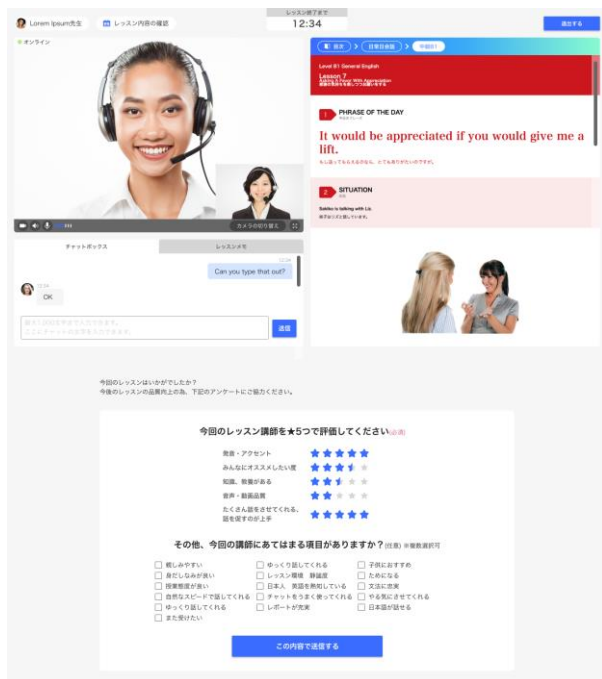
Lorem Ipsum先生

レッスン内容の確認

レッスン終了まで
12:34

退出する

オンライン

カメラの切り替え

チャットボックス

レッスンメモ

Can you type that out?

OK

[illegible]

送信

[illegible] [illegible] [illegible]

Level B1 General English
Lesson 7
Asking A Favor With Appreciation
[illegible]

1 PHRASE OF THE DAY
今日のフレーズ

It would be appreciated if you would give me a lift.

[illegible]

2 SITUATION
状況

Sakiko is talking with Liz
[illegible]

今回のレッスンはいかがでしたか？
今後のレッスンの品質向上の為、下記のアンケートにご協力ください。

今回のレッスン講師を★5つで評価してください(必須)

発音・アクセント
みんなにオススメしたい度
知識、教養がある
音声・動画品質
たくさん話をさせてくれる、話を促すのが上手

その他、今回の講師にあてはまる項目がありますか？(任意) ※複数選択可

親しみやすい
身だしなみが良い
授業態度が良い
自然なスピードで話してくれる
ゆっくり話してくれる
また受けたい
ゆっくり話してくれる
レッスン環境　静謐度
日本人　英語を熟知している
チャットをうまく使ってくれる
レポートが充実
子供におすすめ
ためになる
文法に忠実
やる気にさせてくれる
日本語が話せる

この内容で送信する